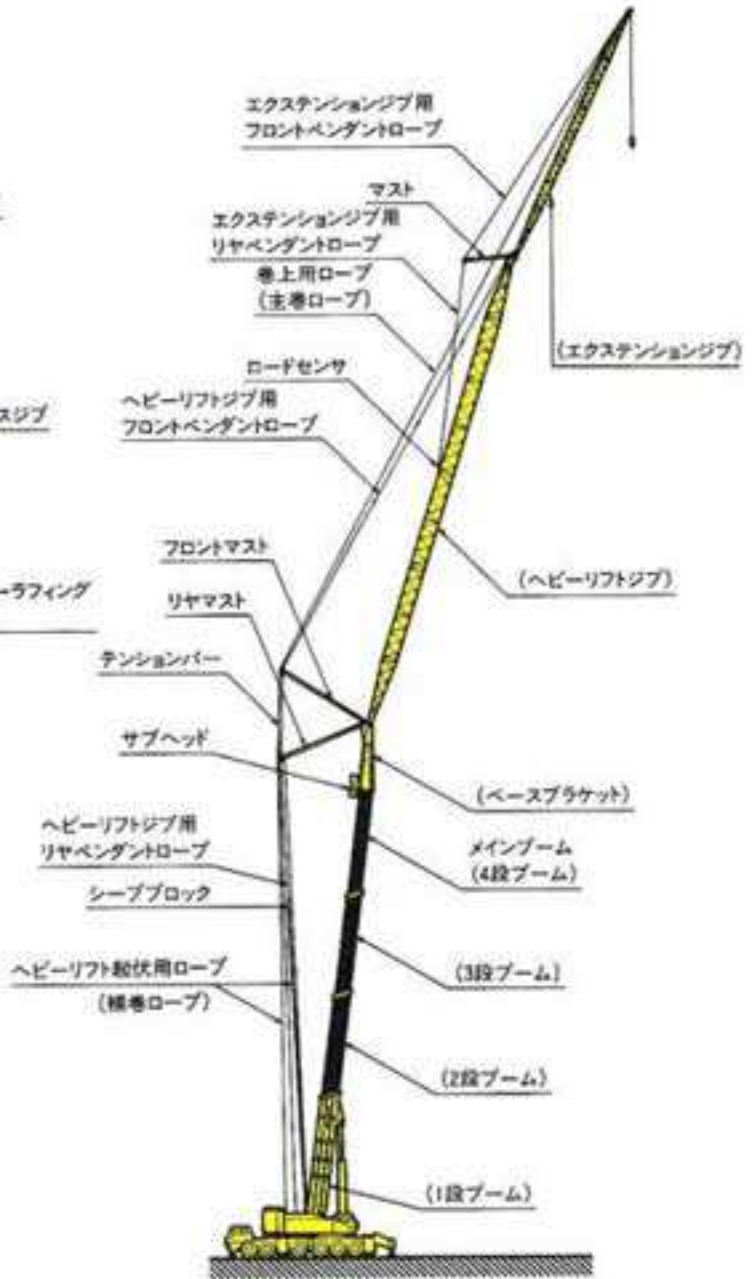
エクステンションジブ用
フロントペンダントロープ

マスト

エクステンションジブ用
リヤペンダントロープ

巻上用ロープ
(主巻ロープ)

(エクステンションジブ)

ロードセンサ

ヘビーリフトジブ用
フロントペンダントロープ

スジブ

フロントマスト

(ヘビーリフトジブ)

ーラフィング

リヤマスト

テンションバー

サブヘッド

(ベースブラケット)

ヘビーリフトジブ用
リヤペンダントロープ

メインブーム
(4段ブーム)

シーブブロック

ヘビーリフト起伏用ロープ
(補巻ロープ)

(3段ブーム)

(2段ブーム)

(1段ブーム)